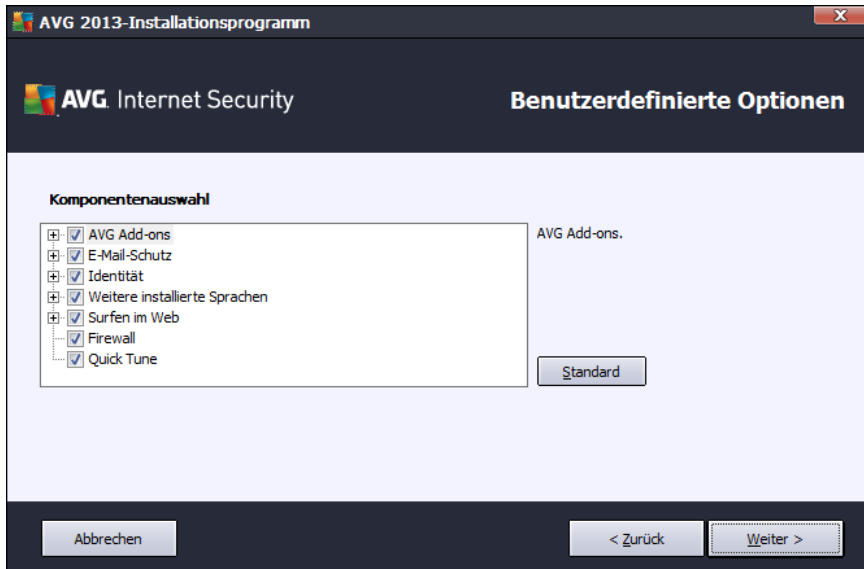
AVG 2013-Installationsprogramm

X

AVG. Internet Security

Benutzerdefinierte Optionen

Komponentenauswahl

AVG Add-ons
E-Mail-Schutz
Identität
Weitere installierte Sprachen
Surfen im Web
Firewall
Quick Tune

AVG Add-ons.

Standard

Abbrechen

< Zurück

Weiter >